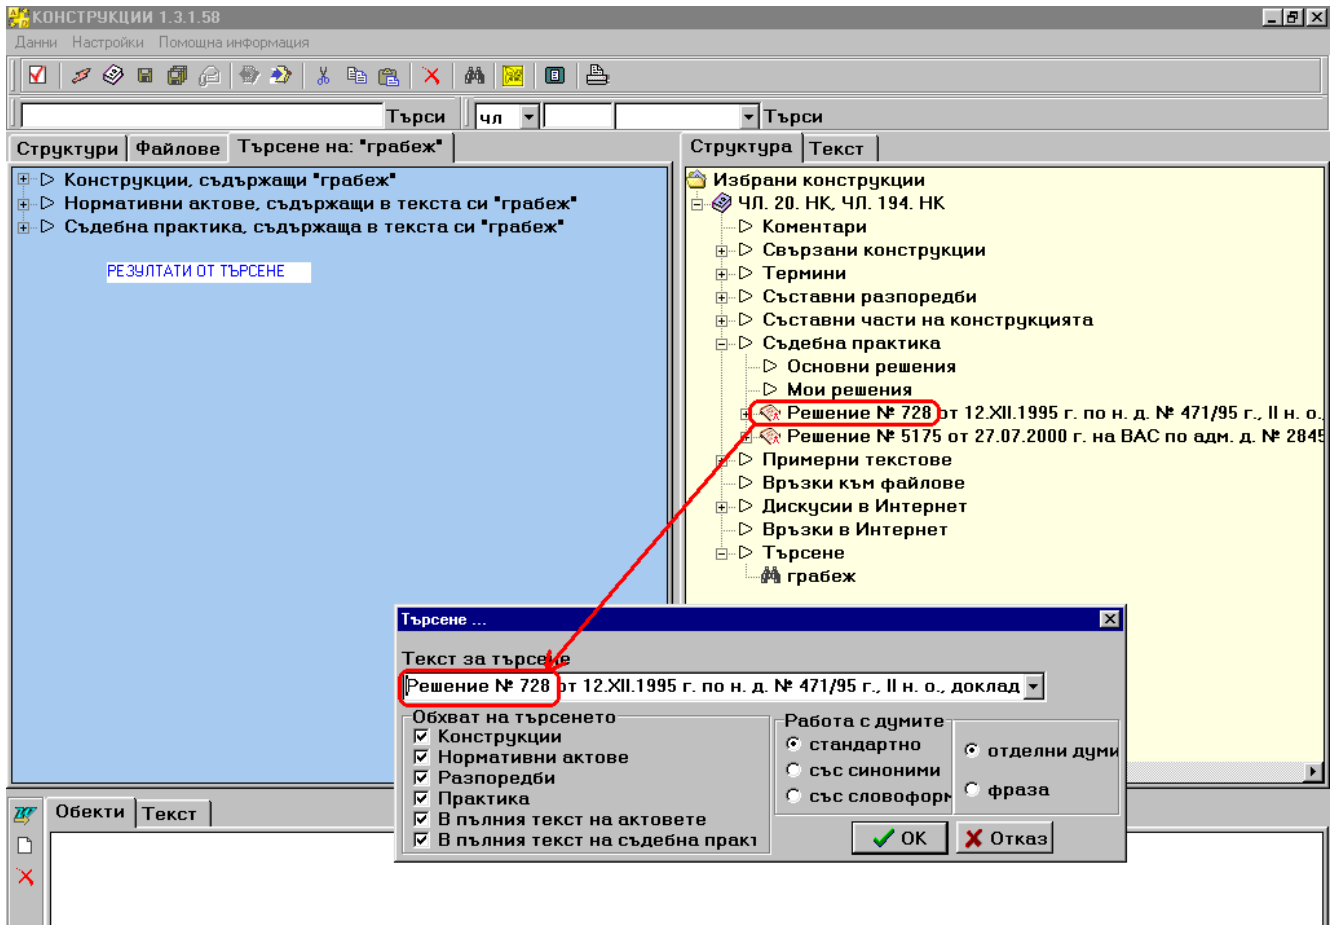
КОНСТРУКЦИИ 1.3.1.58

Данни Настройки Помощна информация

Търси чл Търси

Структури Файлове Търсене на: "грабеж"

Конструкции, съдържащи "грабеж"
Нормативни актове, съдържащи в текста си "грабеж"
Съдебна практика, съдържаща в текста си "грабеж"

РЕЗУЛТАТИ ОТ ТЪРСЕНЕ

Структура Текст

Избрани конструкции
ЧЛ. 20. НК, ЧЛ. 194. НК
Коментари
Свързани конструкции
Термини
Съставни разпоредби
Съставни части на конструкцията
Съдебна практика
Основни решения
Мои решения
Решение № 728 от 12.XII.1995 г. по н. д. № 471/95 г., II н. о.
Решение № 5175 от 27.07.2000 г. на ВАС по адм. д. № 2845
Примерни текстове
Връзки към файлове
Дискусии в Интернет
Връзки в Интернет
Търсене
грабеж

Търсене ...

Текст за търсене
Решение № 728 от 12.XII.1995 г. по н. д. № 471/95 г., II н. о., доклад

Обхват на търсенето
Конструкции
Нормативни актове
Разпоредби
Практика
В пълния текст на актовете
В пълния текст на съдебна практ

Работа с думите
стандартно
със синоними
със словоформ
отделни думи
фраза

OK Отказ

Обекти Текст